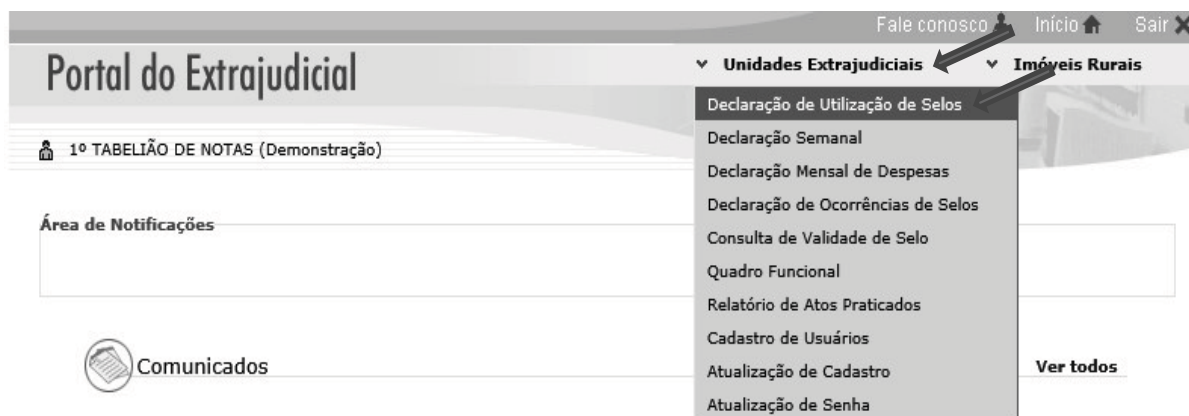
Fale conosco Início Sair

Portal do Extrajudicial

Unidades Extrajudiciais

Imóveis Rurais

Declaração de Utilização de Selos

Declaração Semanal

Declaração Mensal de Despesas

Declaração de Ocorrências de Selos

Consulta de Validade de Selo

Quadro Funcional

Relatório de Atos Praticados

Cadastro de Usuários

Atualização de Cadastro

Atualização de Senha

1º TABELIÃO DE NOTAS (Demonstração)

Área de Notificações

Comunicados

Ver todos